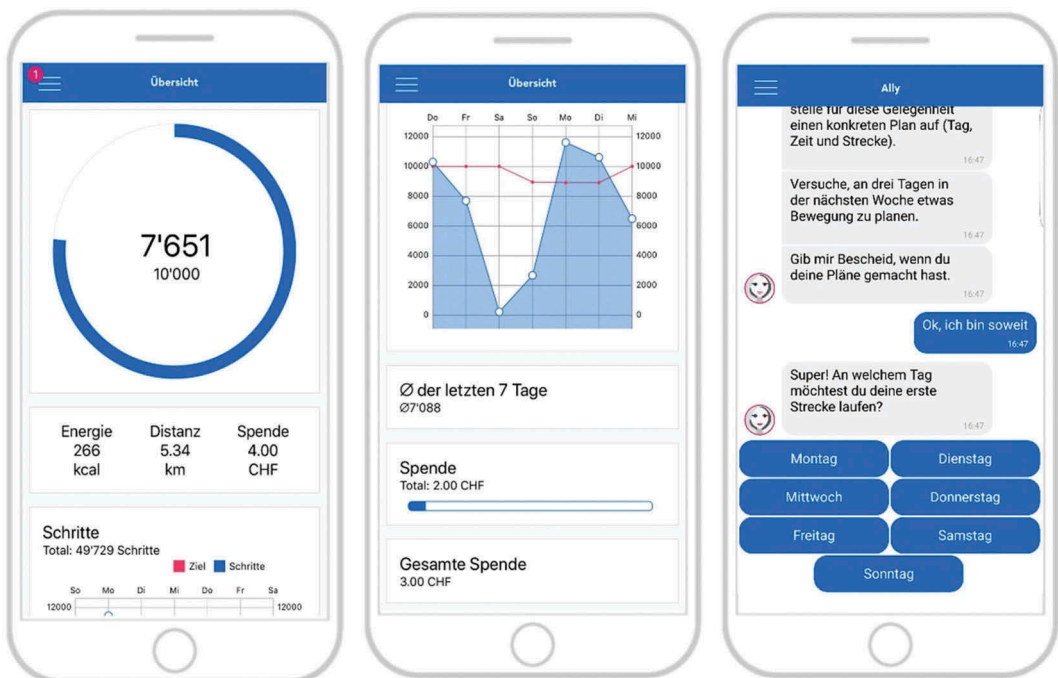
1

Übersicht

7'651
10'000

Energie
266
kcal

Distanz
5.34
km

Spende
4.00
CHF

Schritte
Total: 49'729 Schritte

Ziel Schritte

So Mo Di Mi Do Fr Sa
12000 12000

Übersicht

Do Fr Sa So Mo Di Mi
12000 12000
10000 10000
8000 8000
6000 6000
4000 4000
2000 2000
0 0

Ø der letzten 7 Tage
Ø7'088

Spende
Total: 2.00 CHF

Gesamte Spende
3.00 CHF

Ally

stelle für diese Gelegenheit einen konkreten Plan auf (Tag, Zeit und Strecke).
16:47

Versuche, an drei Tagen in der nächsten Woche etwas Bewegung zu planen.
16:47

Gib mir Bescheid, wenn du deine Pläne gemacht hast.
16:47

Ok, ich bin soweit
16:47

Super! An welchem Tag möchtest du deine erste Strecke laufen?
16:47

Montag
Dienstag
Mittwoch
Donnerstag
Freitag
Samstag
Sonntag